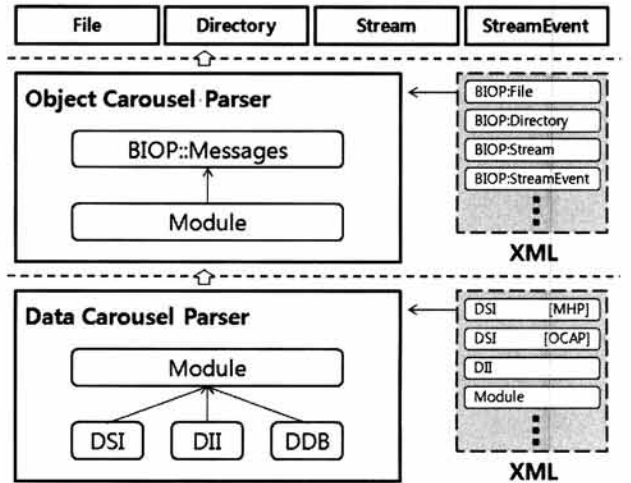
File
Directory
Stream
StreamEvent

Object Carousel Parser
BIOP::Messages
Module

BIOP:File
BIOP:Directory
BIOP:Stream
BIOP:StreamEvent
XML

Data Carousel Parser
Module
DSI
DII
DDB

DSI [MHP]
DSI [OCAP]
DII
Module
XML